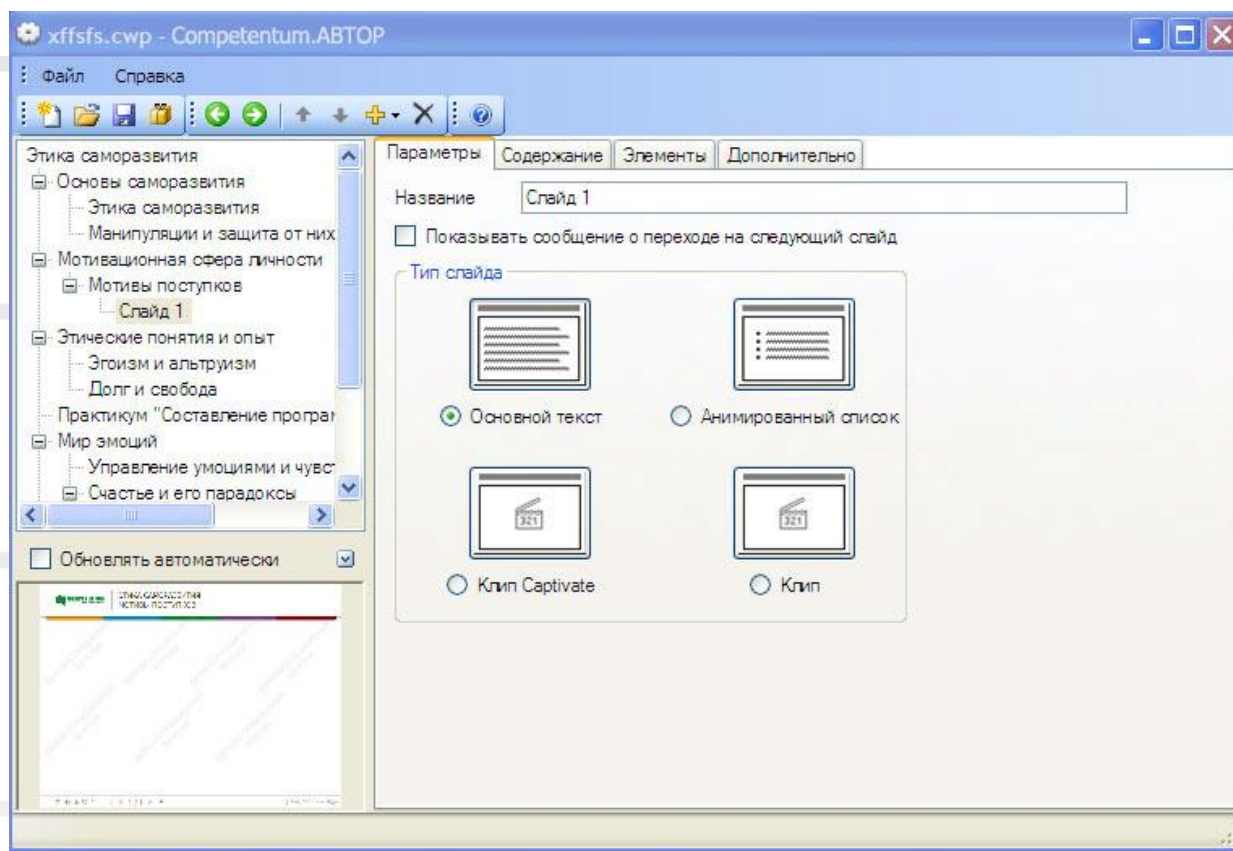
xffsfs.cwp - Competentum.АВТОР

Файл Справка

Этика саморазвития
Основы саморазвития
Этика саморазвития
Манипуляции и защита от них
Мотивационная сфера личности
Мотивы поступков
Слайд 1
Этические понятия и опыт
Эгоизм и альтруизм
Долг и свобода
Практикум "Составление програм
Мир эмоций
Управление умоциями и чувст
Счастье и его парадоксы

Обновлять автоматически

Параметры | Содержание | Элементы | Дополнительно

Название Слайд 1

Показывать сообщение о переходе на следующий слайд

Тип слайда

Основной текст

Анимированный список

321

Клип Captivate

321

Клип